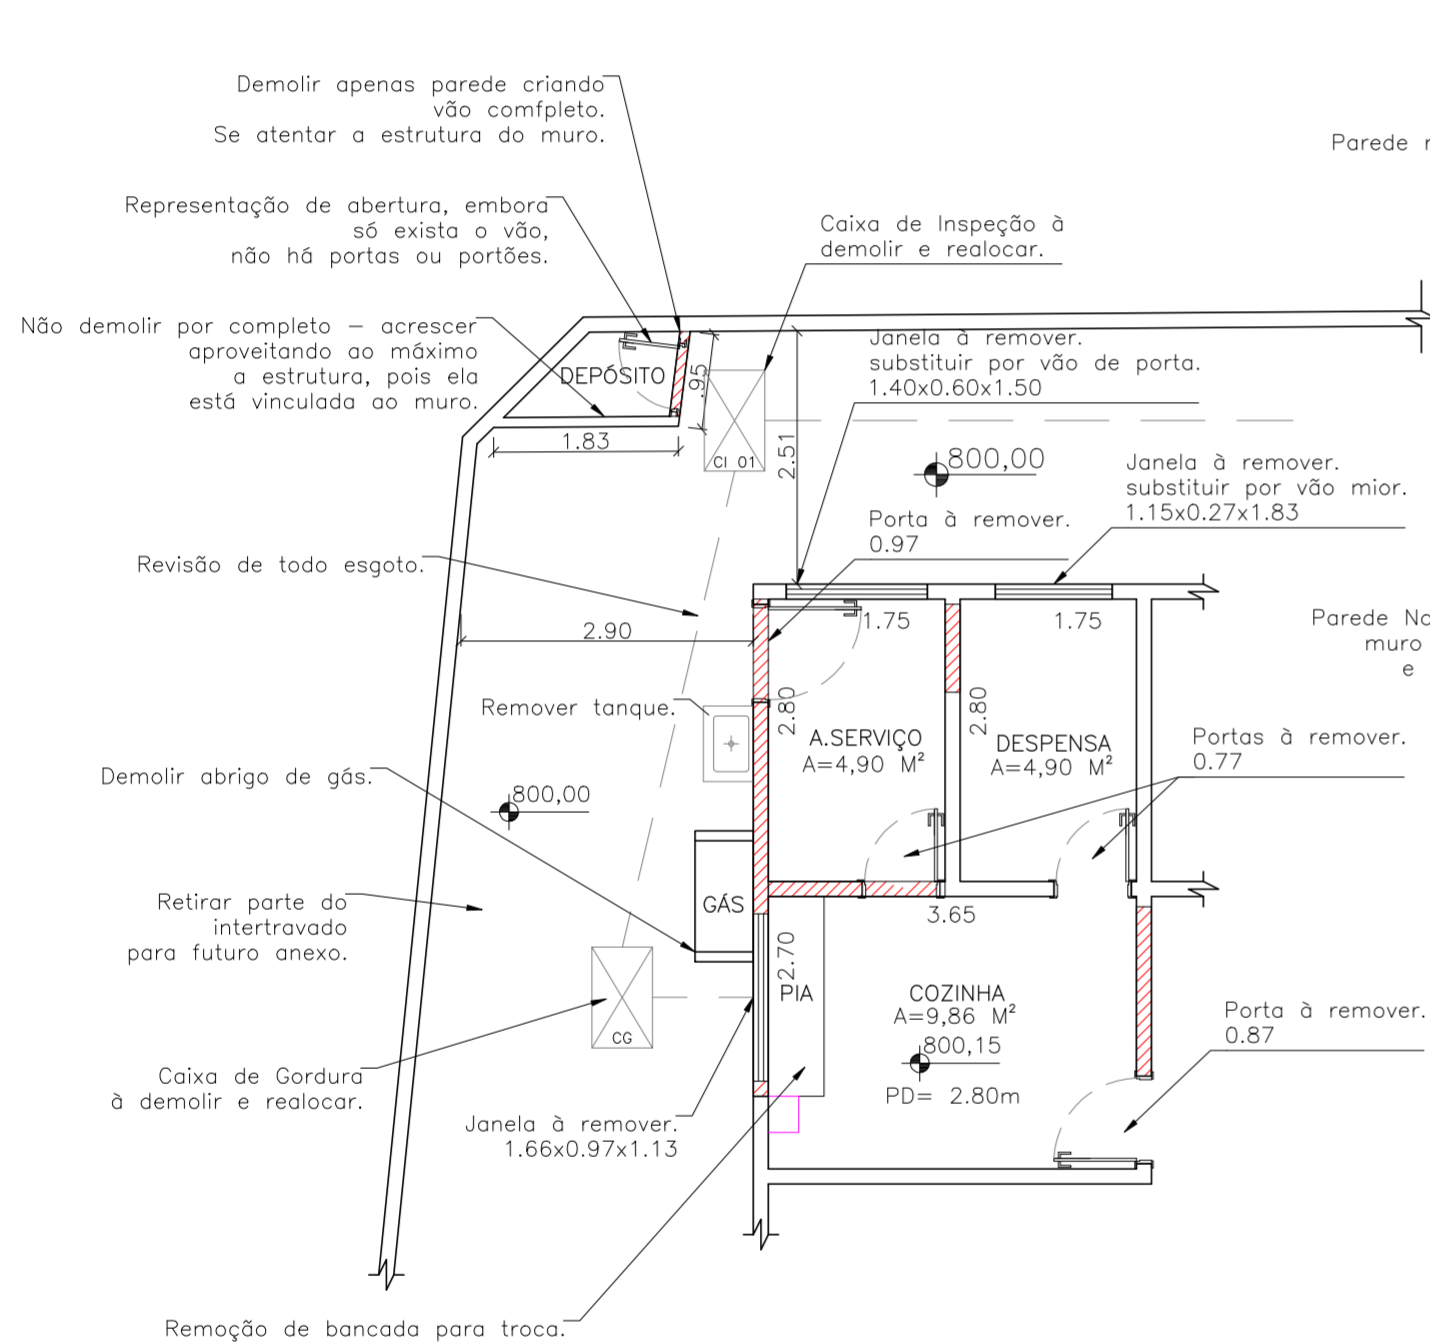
Demolir apenas parede criando vão comfpleto.
Se atentar a estrutura do muro.

Parede r

Representação de abertura, embora só exista o vão, não há portas ou portões.

Caixa de Inspeção à demolir e realocar.

Não demolir por completo — acrescer aproveitando ao máximo a estrutura, pois ela está vinculada ao muro.

DEPÓSITO

.95

Janela à remover.
substituir por vão de porta.
1.40x0.60x1.50

1.83

CI 01

2.51

800,00

Janela à remover.
substituir por vão mior.
1.15x0.27x1.83

Porta à remover.
0.97

Revisão de todo esgoto.

1.75

1.75

Parede No
muro
e

2.90

Remover tanque.

2.80

A.SERVIÇO
A=4,90 M²

2.80

DESPENSA
A=4,90 M²

Portas à remover.
0.77

Demolir abrigo de gás.

800,00

Retirar parte do intertravado para futuro anexo.

GÁS

3.65

2.70

PIA

COZINHA
A=9,86 M²

800,15

PD= 2.80m

Porta à remover.
0.87

CG

Caixa de Gordura à demolir e realocar.

Janela à remover.
1.66x0.97x1.13

Remoção de bancada para troca.